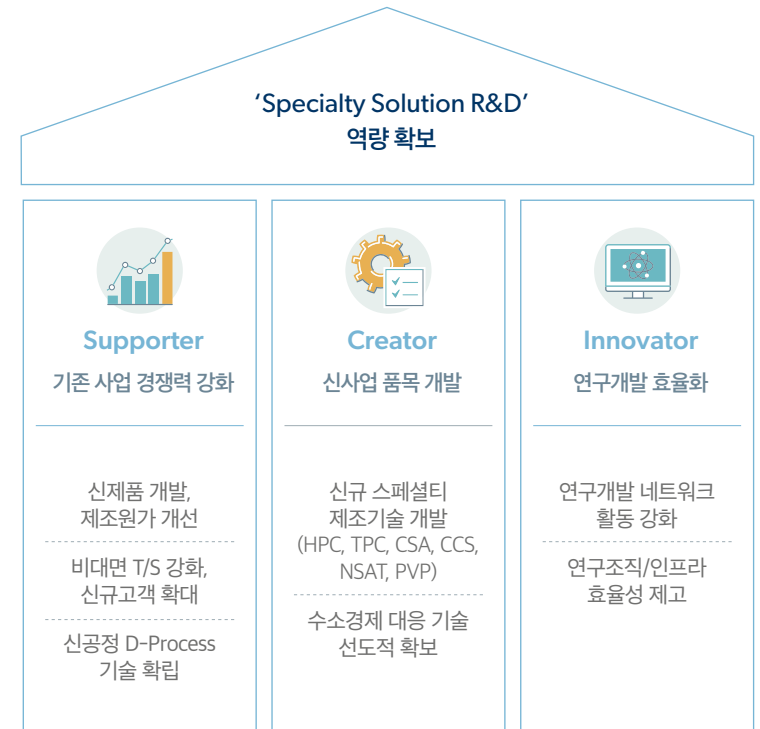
‘Specialty Solution R&D’
역량 확보

Supporter
기존 사업 경쟁력 강화

신제품 개발, 제조원가 개선

비대면 T/S 강화, 신규고객 확대

신공정 D-Process 기술 확립

Creator
신사업 품목 개발

신규 스페셜티 제조기술 개발 (HPC, TPC, CSA, CCS, NSAT, PVP)

수소경제 대응 기술 선도적 확보

Innovator
연구개발 효율화

연구개발 네트워크 활동 강화

연구조직/인프라 효율성 제고